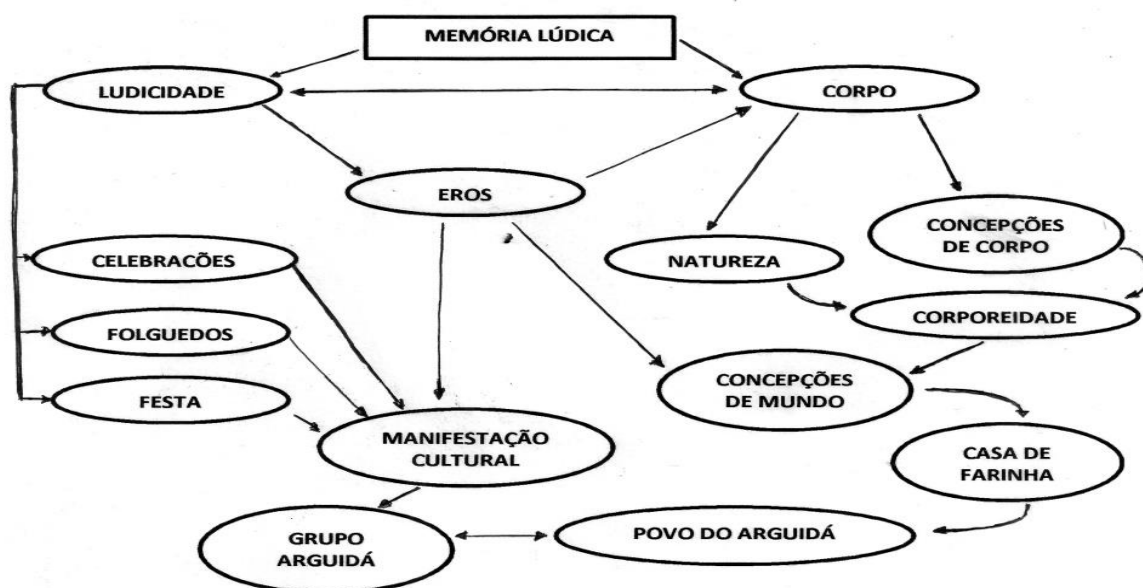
MEMÓRIA LÚDICA

LUDICIDADE

CORPO

EROS

CONCEPÇÕES DE CORPO

CELEBRACÕES

NATUREZA

CORPOREIDADE

FOLGUEDOS

CONCEPÇÕES DE MUNDO

FESTA

MANIFESTAÇÃO CULTURAL

CASA DE FARINHA

GRUPO ARGUIDÁ

POVO DO ARGUIDÁ